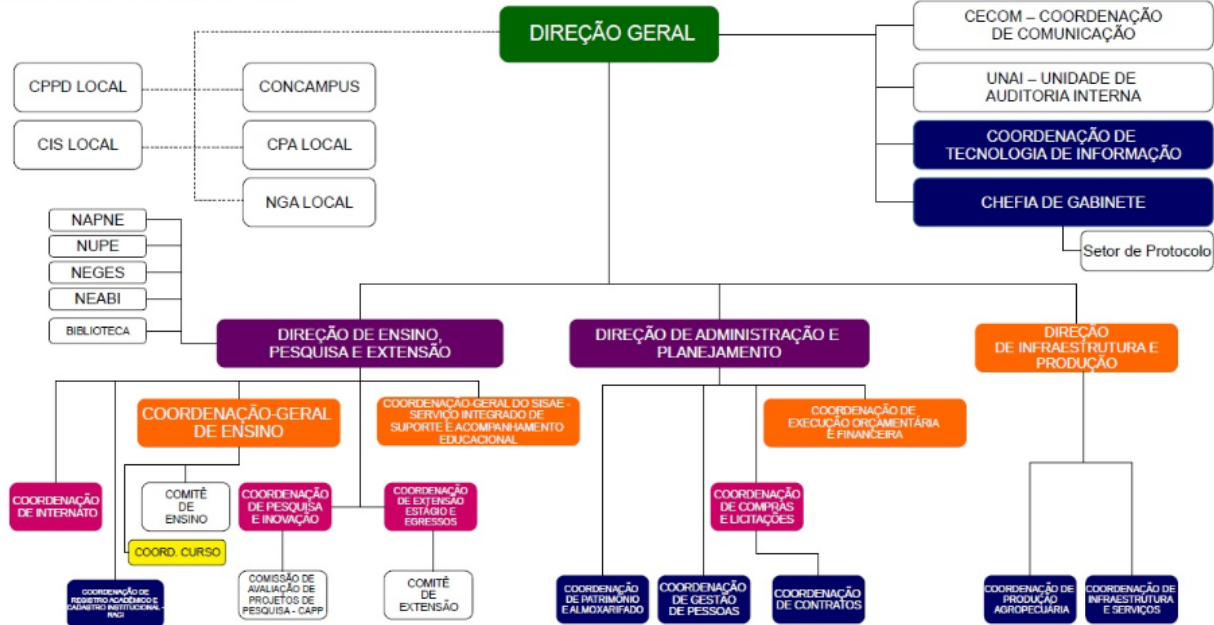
DIREÇÃO GERAL

CECOM – COORDENAÇÃO DE COMUNICAÇÃO

UNAI – UNIDADE DE AUDITORIA INTERNA

COORDENAÇÃO DE TECNOLOGIA DE INFORMAÇÃO

CHEFIA DE GABINETE

Setor de Protocolo

CPPD LOCAL

CIS LOCAL

CONCAMPUS

CPA LOCAL

NGA LOCAL

NAPNE

NUPE

NEGES

NEABI

BIBLIOTECA

DIREÇÃO DE ENSINO, PESQUISA E EXTENSÃO

DIREÇÃO DE ADMINISTRAÇÃO E PLANEJAMENTO

DIREÇÃO DE INFRAESTRUTURA E PRODUÇÃO

COORDENAÇÃO-GERAL DE ENSINO

COORDENAÇÃO-GERAL DO SISAE - SERVIÇO INTEGRADO DE SUPORTE E ACOMPANHAMENTO EDUCACIONAL

COORDENAÇÃO DE EXECUÇÃO ORÇAMENTÁRIA E FINANCEIRA

COORDENAÇÃO DE INTERNATO

COMITÊ DE ENSINO

COORD. CURSO

COORDENAÇÃO DE PESQUISA E INOVAÇÃO

COORDENAÇÃO DE EXTENSÃO ESTÁGIO E EGRESSOS

COORDENAÇÃO DE COMPRAS E LICITAÇÕES

COORDENAÇÃO DE REGISTRO ACADÊMICO E CADASTRO INSTITUCIONAL - NACI

COMISSÃO DE AVALIAÇÃO DE PROJETOS DE PESQUISA - CAPP

COMITÊ DE EXTENSÃO

COORDENAÇÃO DE PATRIMÔNIO E ALMOXARIFADO

COORDENAÇÃO DE GESTÃO DE PESSOAS

COORDENAÇÃO DE CONTRATOS

COORDENAÇÃO DE PRODUÇÃO AGROPECUÁRIA

COORDENAÇÃO DE INFRAESTRUTURA E SERVIÇOS